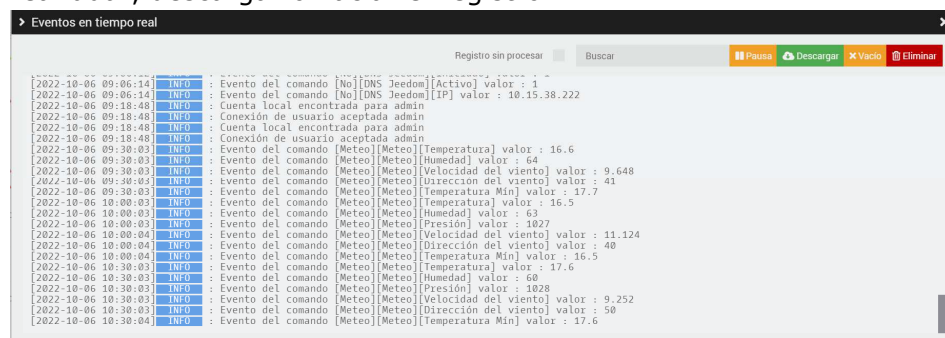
Eventos en tiempo real

Registro sin procesar Buscar Pausa Descargar Vacío Eliminar

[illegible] INFO : Evento del comando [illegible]
[2022-10-06 09:06:14] INFO : Evento del comando [No][DNS Jeedom][Activo] valor : 1
[2022-10-06 09:06:14] INFO : Evento del comando [No][DNS Jeedom][IP] valor : 10.15.38.222
[2022-10-06 09:18:48] INFO : Cuenta local encontrada para admin
[2022-10-06 09:18:48] INFO : Conexión de usuario aceptada admin
[2022-10-06 09:18:48] INFO : Cuenta local encontrada para admin
[2022-10-06 09:18:48] INFO : Conexión de usuario aceptada admin
[2022-10-06 09:30:03] INFO : Evento del comando [Meteo][Meteo][Temperatura] valor : 16.6
[2022-10-06 09:30:03] INFO : Evento del comando [Meteo][Meteo][Humedad] valor : 64
[2022-10-06 09:30:03] INFO : Evento del comando [Meteo][Meteo][Velocidad del viento] valor : 9.648
[2022-10-06 09:30:03] INFO : Evento del comando [Meteo][Meteo][Dirección del viento] valor : 41
[2022-10-06 09:30:03] INFO : Evento del comando [Meteo][Meteo][Temperatura Min] valor : 17.7
[2022-10-06 10:00:03] INFO : Evento del comando [Meteo][Meteo][Temperatura] valor : 16.5
[2022-10-06 10:00:03] INFO : Evento del comando [Meteo][Meteo][Humedad] valor : 63
[2022-10-06 10:00:03] INFO : Evento del comando [Meteo][Meteo][Presión] valor : 1027
[2022-10-06 10:00:04] INFO : Evento del comando [Meteo][Meteo][Velocidad del viento] valor : 11.124
[2022-10-06 10:00:04] INFO : Evento del comando [Meteo][Meteo][Dirección del viento] valor : 40
[2022-10-06 10:00:04] INFO : Evento del comando [Meteo][Meteo][Temperatura Min] valor : 16.5
[2022-10-06 10:30:03] INFO : Evento del comando [Meteo][Meteo][Temperatura] valor : 17.6
[2022-10-06 10:30:03] INFO : Evento del comando [Meteo][Meteo][Humedad] valor : 60
[2022-10-06 10:30:03] INFO : Evento del comando [Meteo][Meteo][Presión] valor : 1028
[2022-10-06 10:30:03] INFO : Evento del comando [Meteo][Meteo][Velocidad del viento] valor : 9.252
[2022-10-06 10:30:03] INFO : Evento del comando [Meteo][Meteo][Dirección del viento] valor : 50
[2022-10-06 10:30:04] INFO : Evento del comando [Meteo][Meteo][Temperatura Min] valor : 17.6